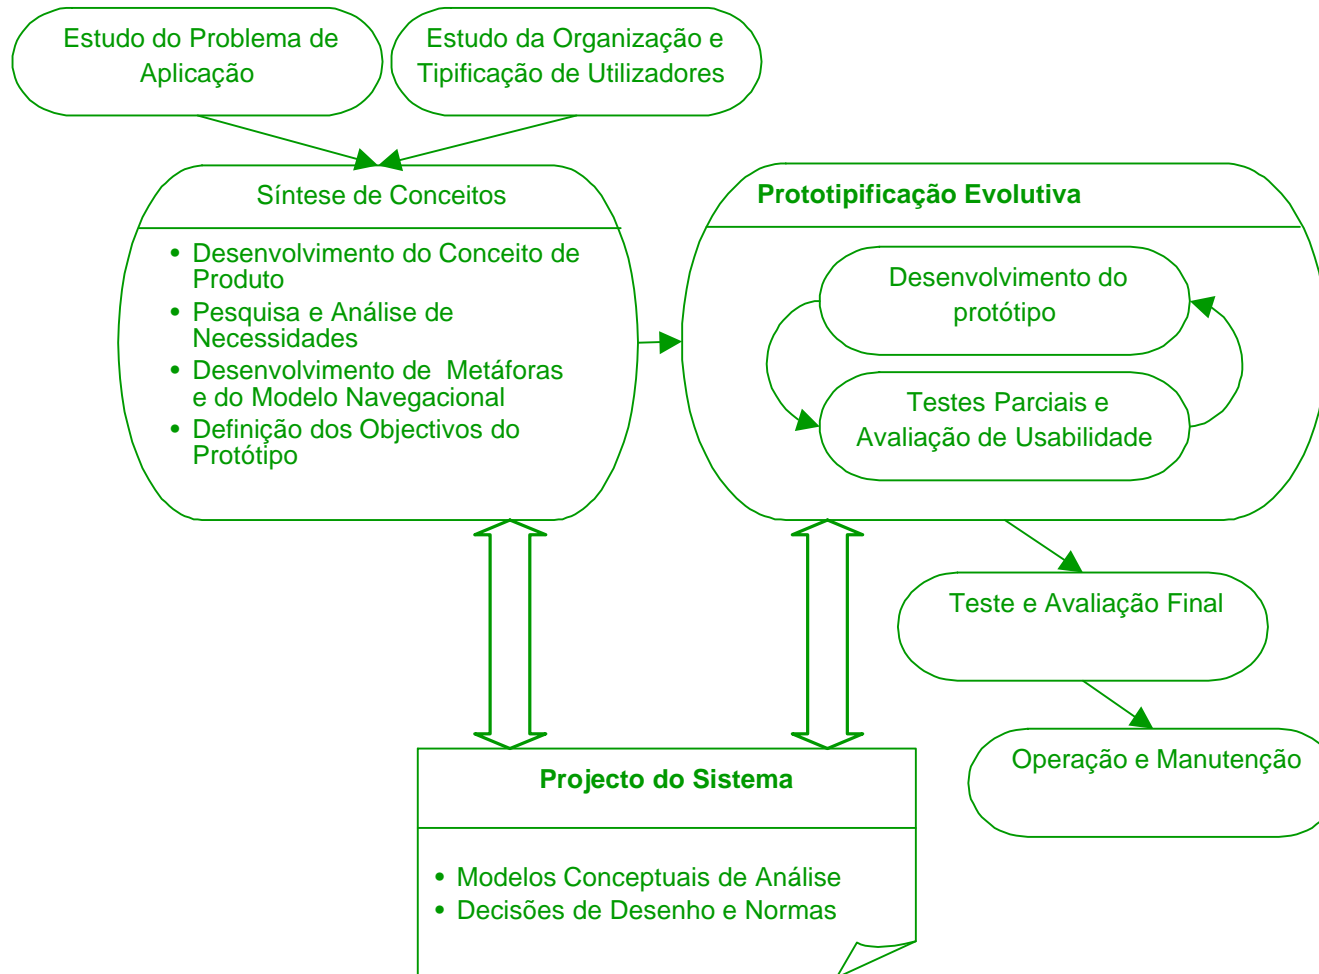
Estudo do Problema de Aplicação

Estudo da Organização e Tipificação de Utilizadores

Síntese de Conceitos

• Desenvolvimento do Conceito de Produto
• Pesquisa e Análise de Necessidades
• Desenvolvimento de Metáforas e do Modelo Navegacional
• Definição dos Objectivos do Protótipo

Prototipificação Evolutiva

Desenvolvimento do protótipo

Testes Parciais e Avaliação de Usabilidade

Teste e Avaliação Final

Operação e Manutenção

Projecto do Sistema

• Modelos Conceptuais de Análise
• Decisões de Desenho e Normas